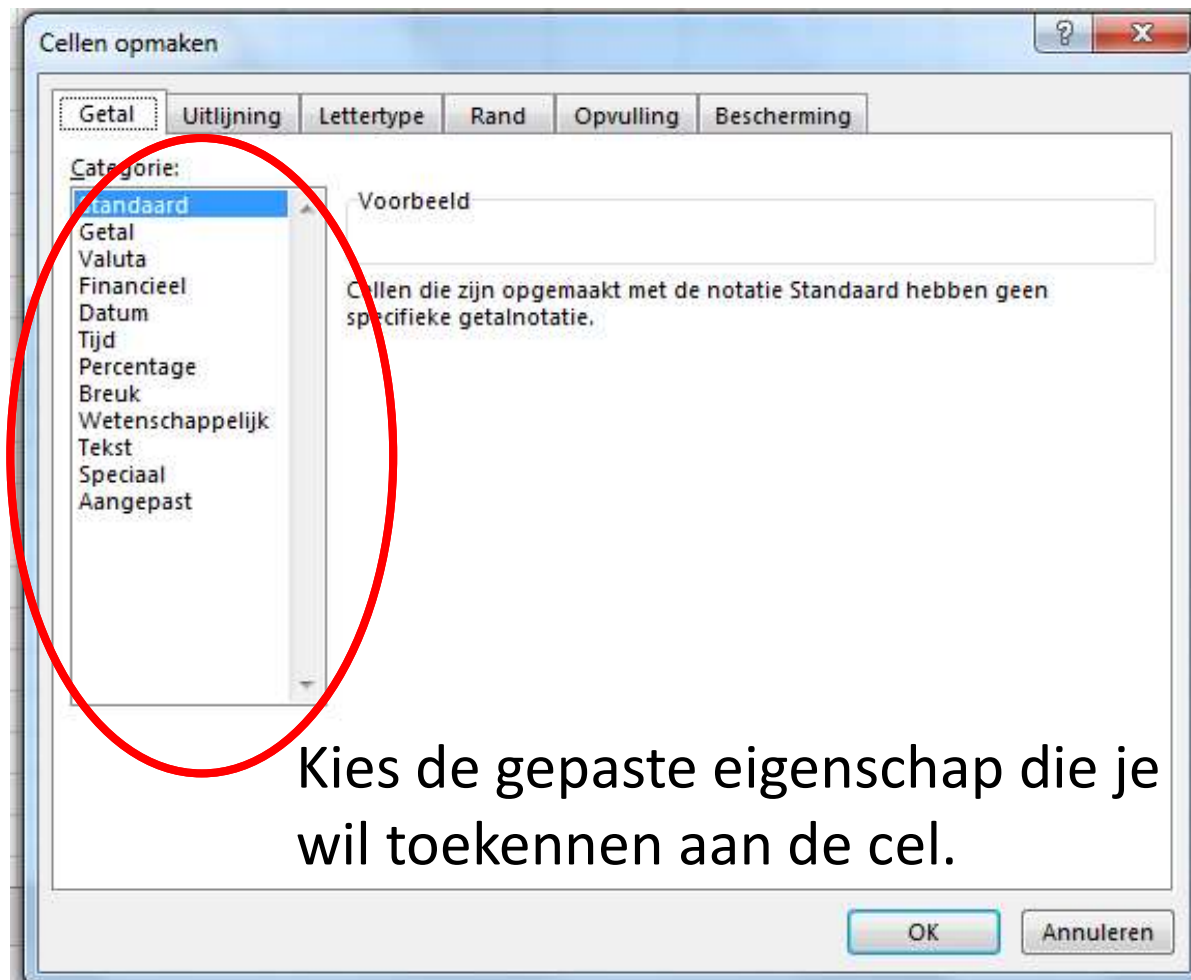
Cellen opmaken

?

Getal | Uitlijning | Lettertype | Rand | Opvulling | Bescherming

Categorie:
Standaard
Getal
Valuta
Financieel
Datum
Tijd
Percentage
Breuk
Wetenschappelijk
Tekst
Speciaal
Aangepast

Voorbeeld

Cellen die zijn opgemaakt met de notatie Standaard hebben geen specifieke getalnotatie.

Kies de gepaste eigenschap die je wil toekennen aan de cel.

OK
Annuleren